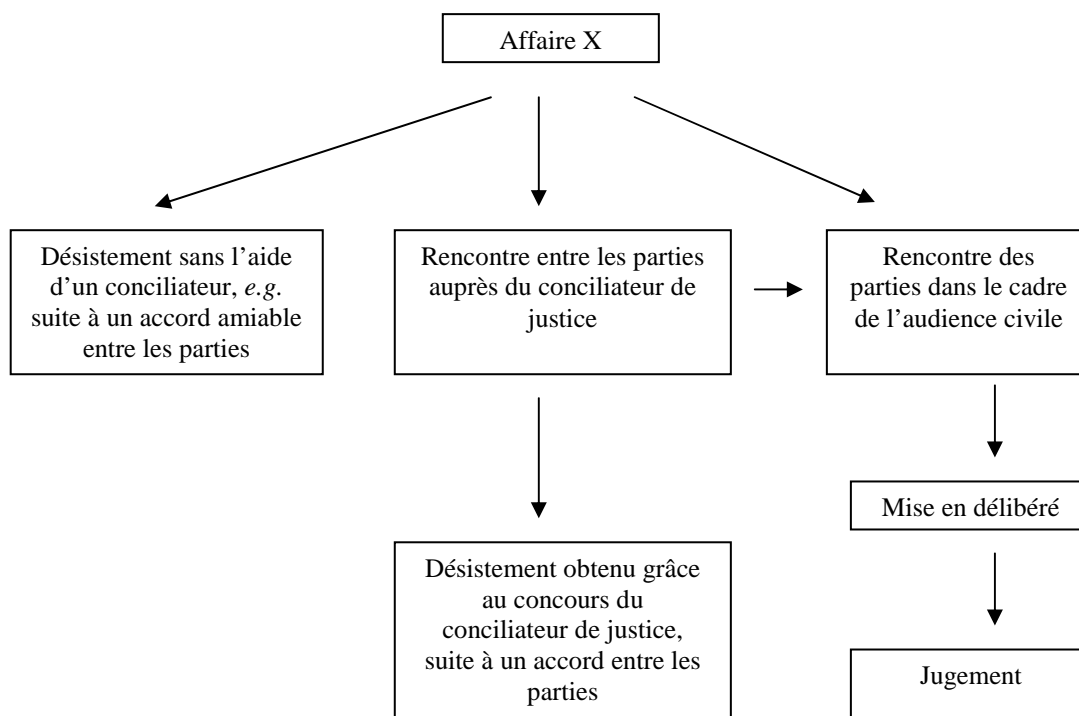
Affaire X

Désistement sans l'aide d'un conciliateur, *e.g.* suite à un accord amiable entre les parties

Rencontre entre les parties auprès du conciliateur de justice

Rencontre des parties dans le cadre de l'audience civile

Mise en délibéré

Désistement obtenu grâce au concours du conciliateur de justice, suite à un accord entre les parties

Jugement